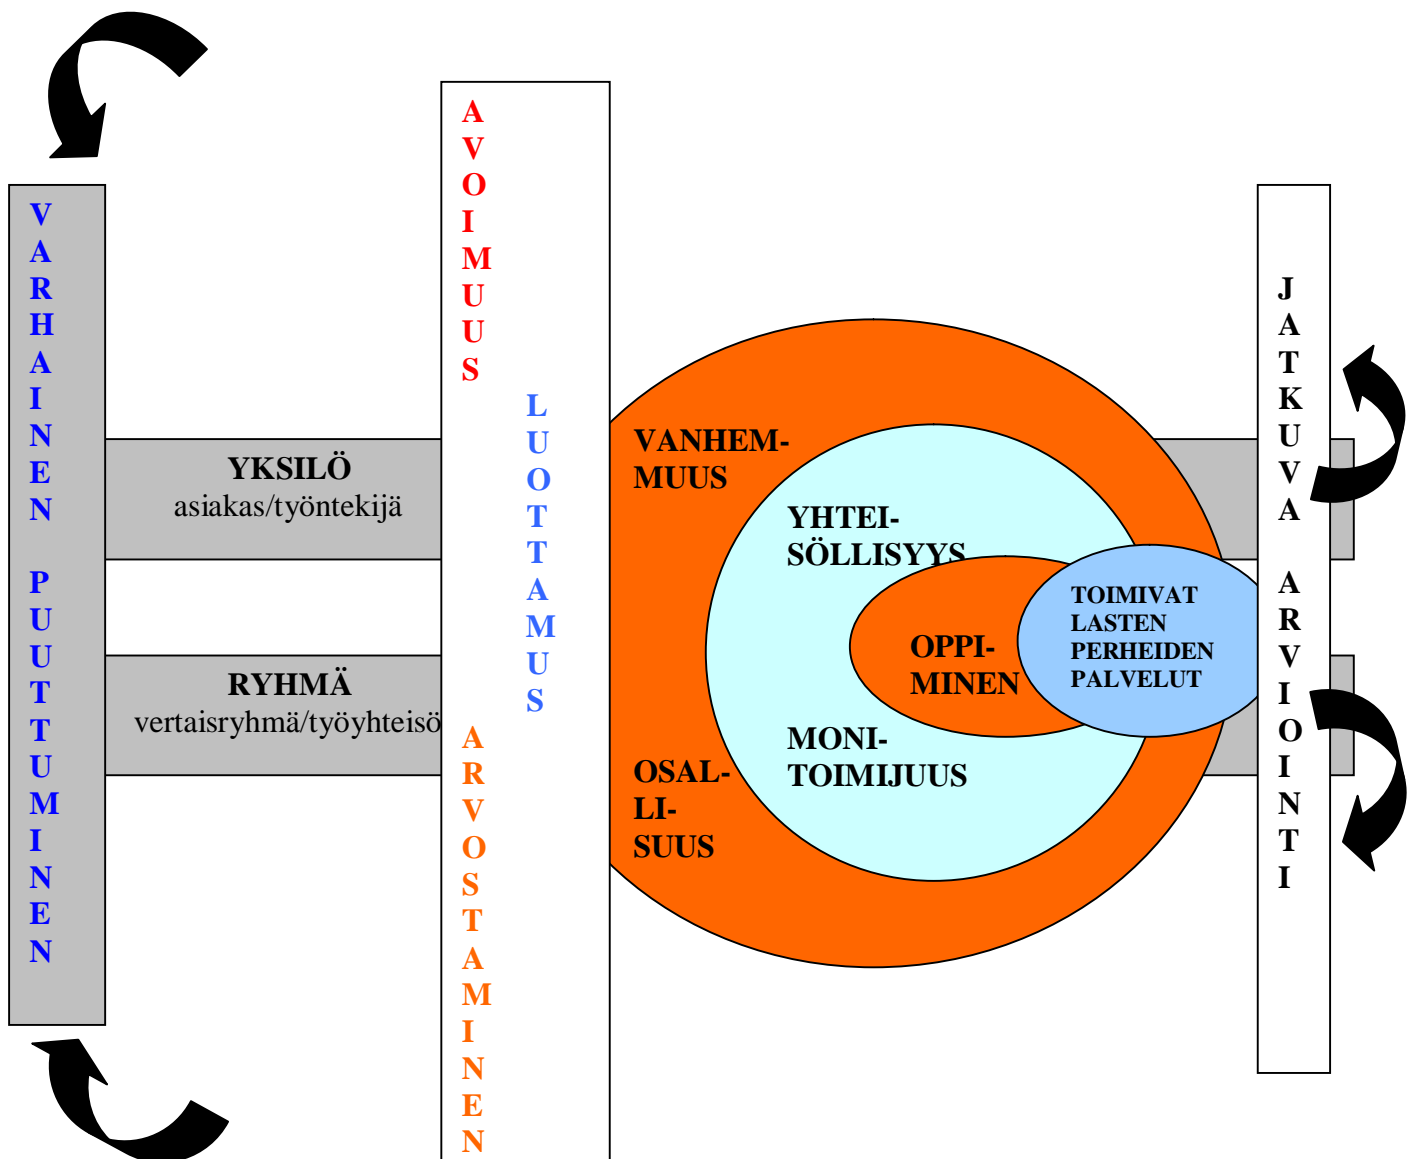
VARHAINEN PUUTTUMINEN

YKSILÖ
asiakas/työntekijä

RYHMÄ
vertaisryhmä/työyhteisö

AVOIMUUS

LUOTTAMUS

ARVOSTAMINEN

VANHEMMUUS

YHTEISÖLLISYYS

OPPIMINEN

TOIMIVAT LASTEN PERHEIDEN PALVELUT

MONITOIMIJUUS

OSALLISUUS

JATKUVA ARVIOINTI